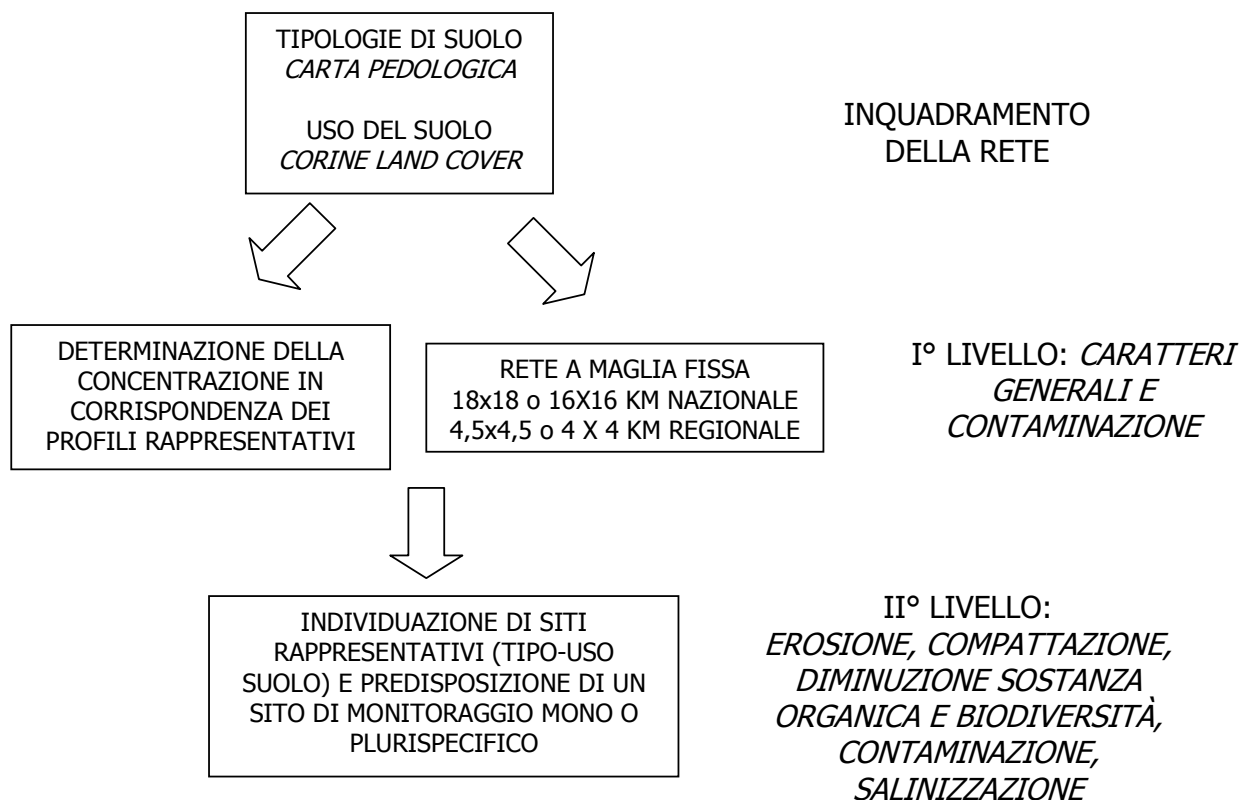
TIPOLOGIE DI SUOLO
CARTA PEDOLOGICA

USO DEL SUOLO
CORINE LAND COVER

INQUADRAMENTO DELLA RETE

DETERMINAZIONE DELLA CONCENTRAZIONE IN CORRISPONDENZA DEI PROFILI RAPPRESENTATIVI

RETE A MAGLIA FISSA
18x18 o 16X16 KM NAZIONALE
4,5x4,5 o 4 X 4 KM REGIONALE

I° LIVELLO: CARATTERI GENERALI E CONTAMINAZIONE

INDIVIDUAZIONE DI SITI RAPPRESENTATIVI (TIPO-USO SUOLO) E PREDISPOSIZIONE DI UN SITO DI MONITORAGGIO MONO O PLURISPECIFICO

II° LIVELLO:
EROSIONE, COMPATTAZIONE, DIMINUZIONE SOSTANZA ORGANICA E BIODIVERSITÀ, CONTAMINAZIONE, SALINIZZAZIONE